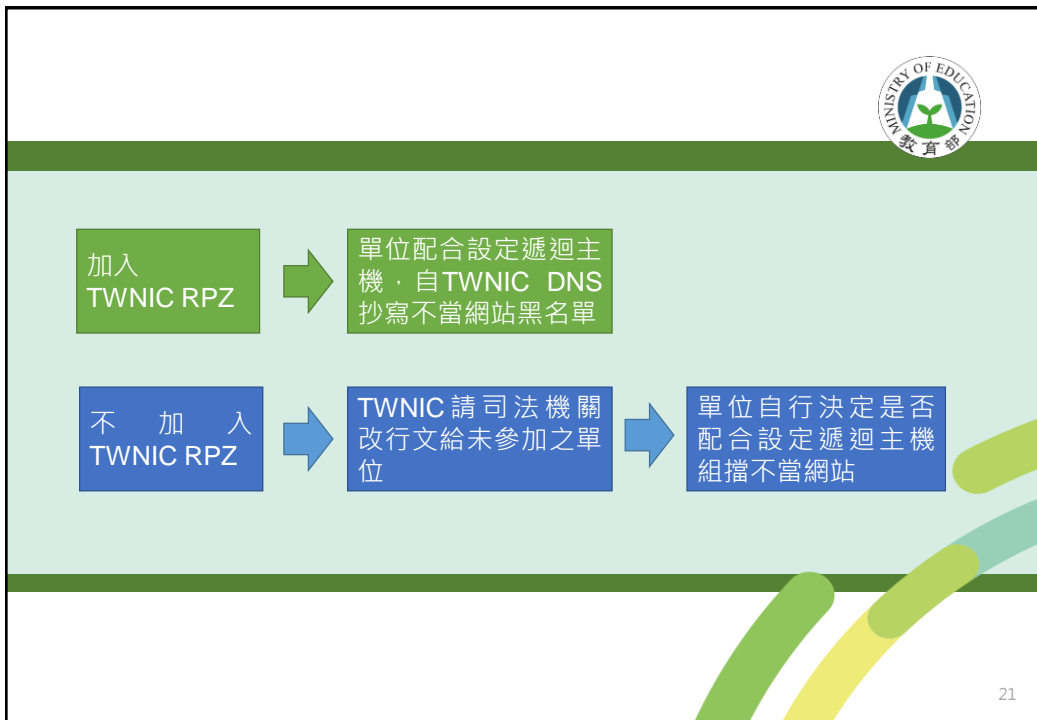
MINISTRY OF EDUCATION
教育部

加入
TWNIC RPZ

單位配合設定遞迴主機，自TWNIC DNS抄寫不當網站黑名單

不 加 入
TWNIC RPZ

TWNIC 請司法機關改行文給未參加之單位

單位自行決定是否配合設定遞迴主機組擋不當網站

21